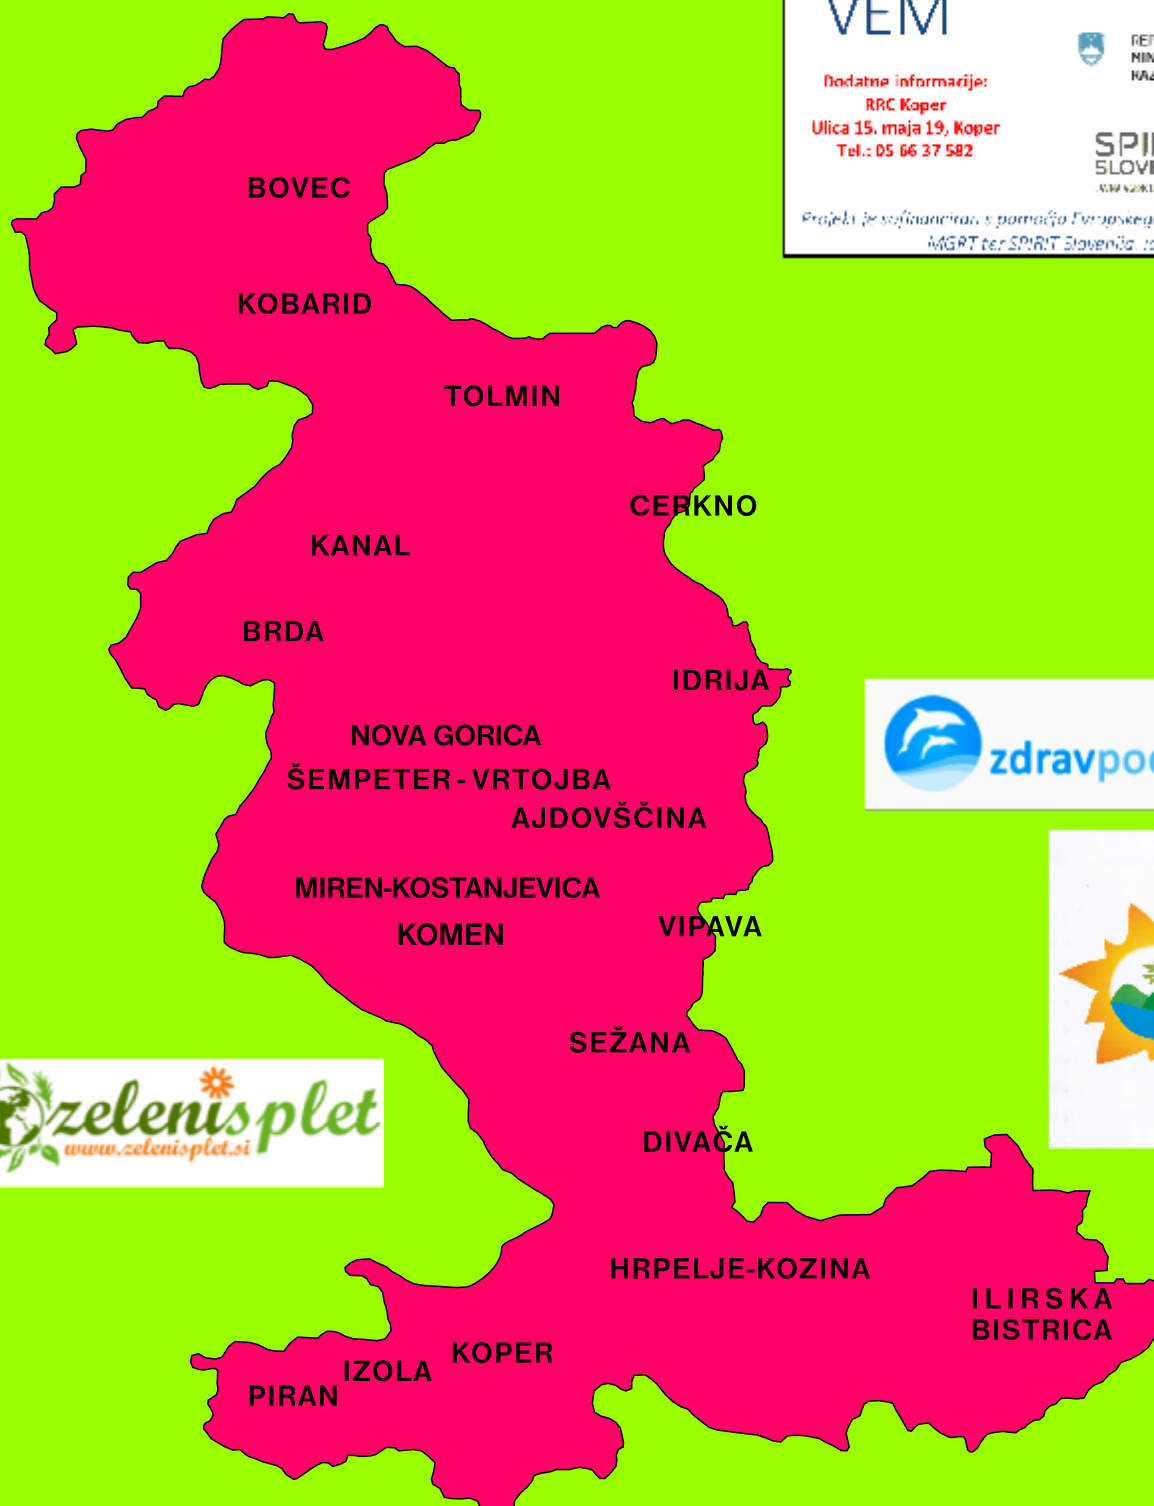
VEM

Dodatne informacije:
RRC Koper
Ulica 15. maja 19, Koper
Tel.: 05 66 37 582

REP
MIN
KAZ

SPI
SLOVE

Projekt je sofinanciran s pomočjo Evropskeg
MGRT ter SPIRIT Slovenija

BOVEC
KOBARID
TOLMIN
CERKNO
KANAL
BRDA
IDRIJA
NOVA GORICA
ŠEMPETER - VRTOJBA
AJDOVŠČINA
MIREN-KOSTANJEVICA
KOMEN
VIPAVA
SEŽANA
DIVAČA
HRPELJE-KOZINA
ILIRSKA BISTRICA
KOPER
IZOLA
PIRAN

zdravpo

zelenisplet
www.zelenisplet.si